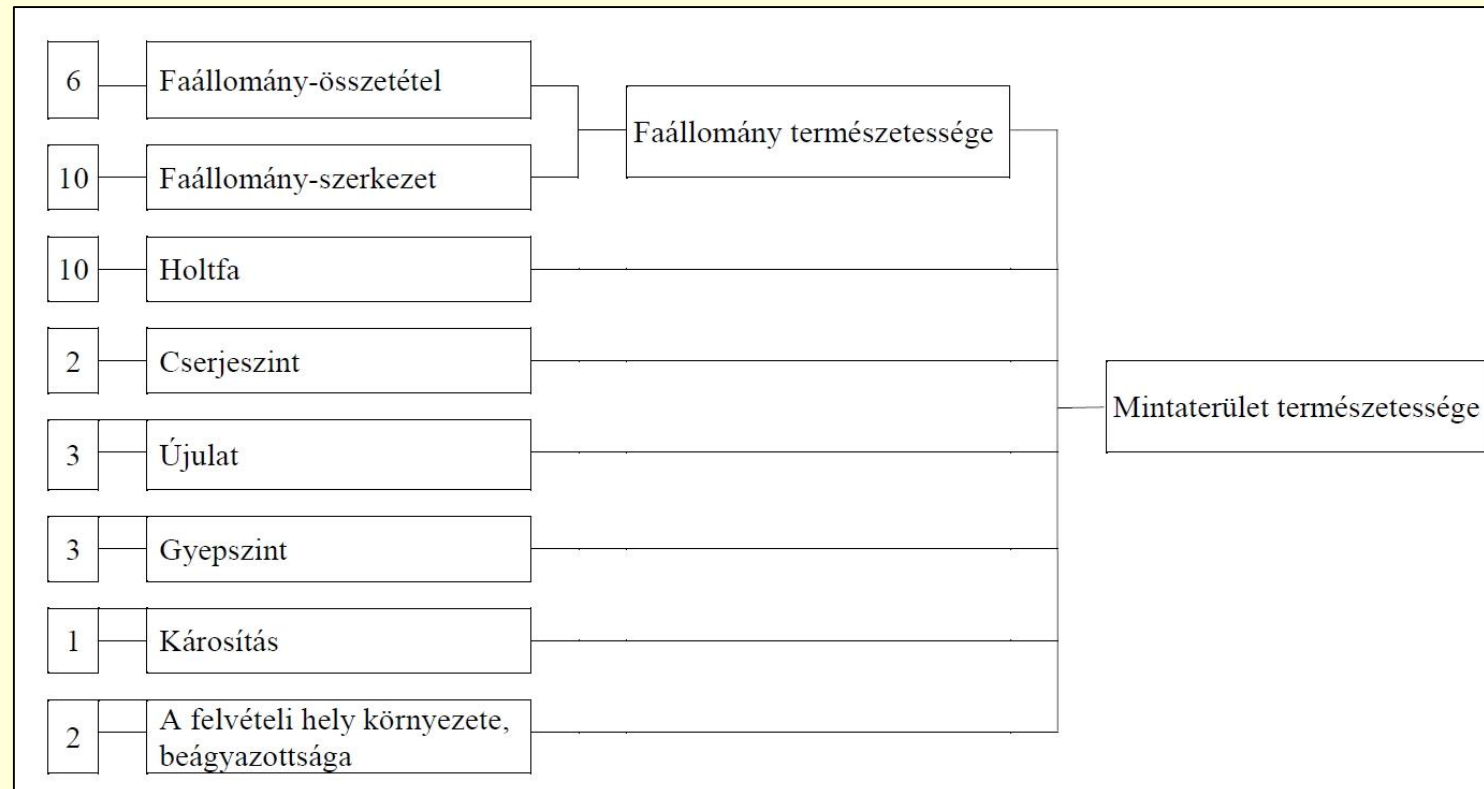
6 Faállomány-összetétel

10 Faállomány-szerkezet

Faállomány természetessége

10 Holtfa

2 Cserjeszint

3 Újulat

3 Gyepszint

1 Károsítás

2 A felvételi hely környezete, beágyazottsága

Mintaterület természetessége